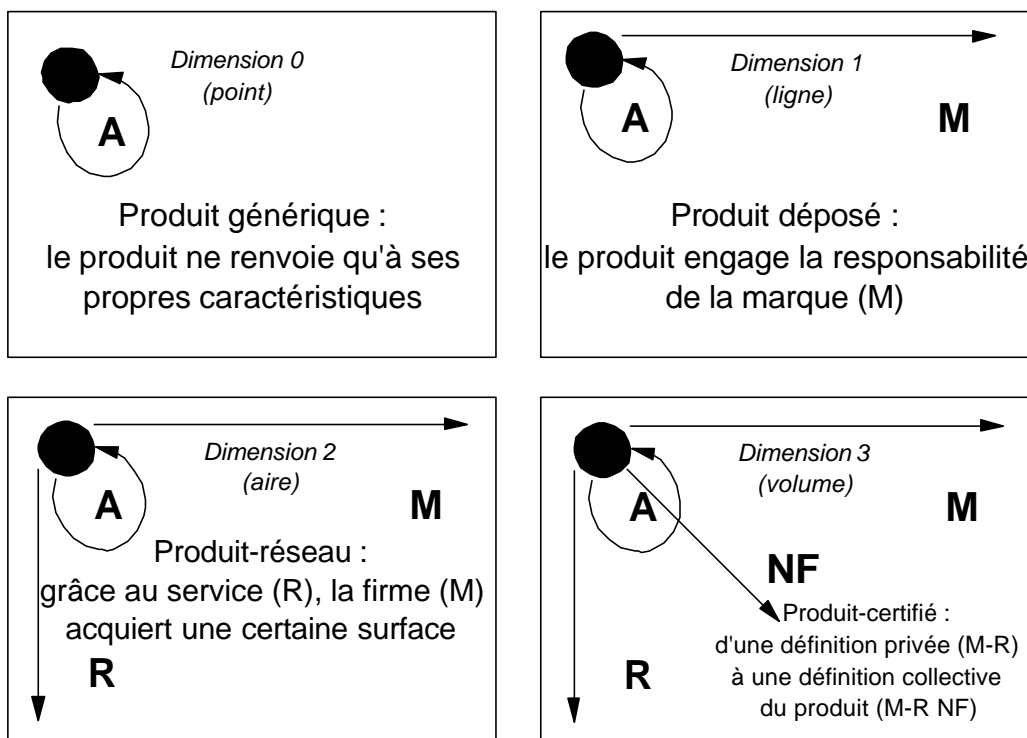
Dimension 0
(point)

A

Produit générique :
le produit ne renvoie qu'à ses propres caractéristiques

Dimension 1
(ligne)

A

M

Produit déposé :
le produit engage la responsabilité de la marque (M)

Dimension 2
(aire)

A

M

Produit-réseau :
grâce au service (R), la firme (M) acquiert une certaine surface

R

Dimension 3
(volume)

A

M

NF

Produit-certifié :
d'une définition privée (M-R) à une définition collective du produit (M-R NF)

R